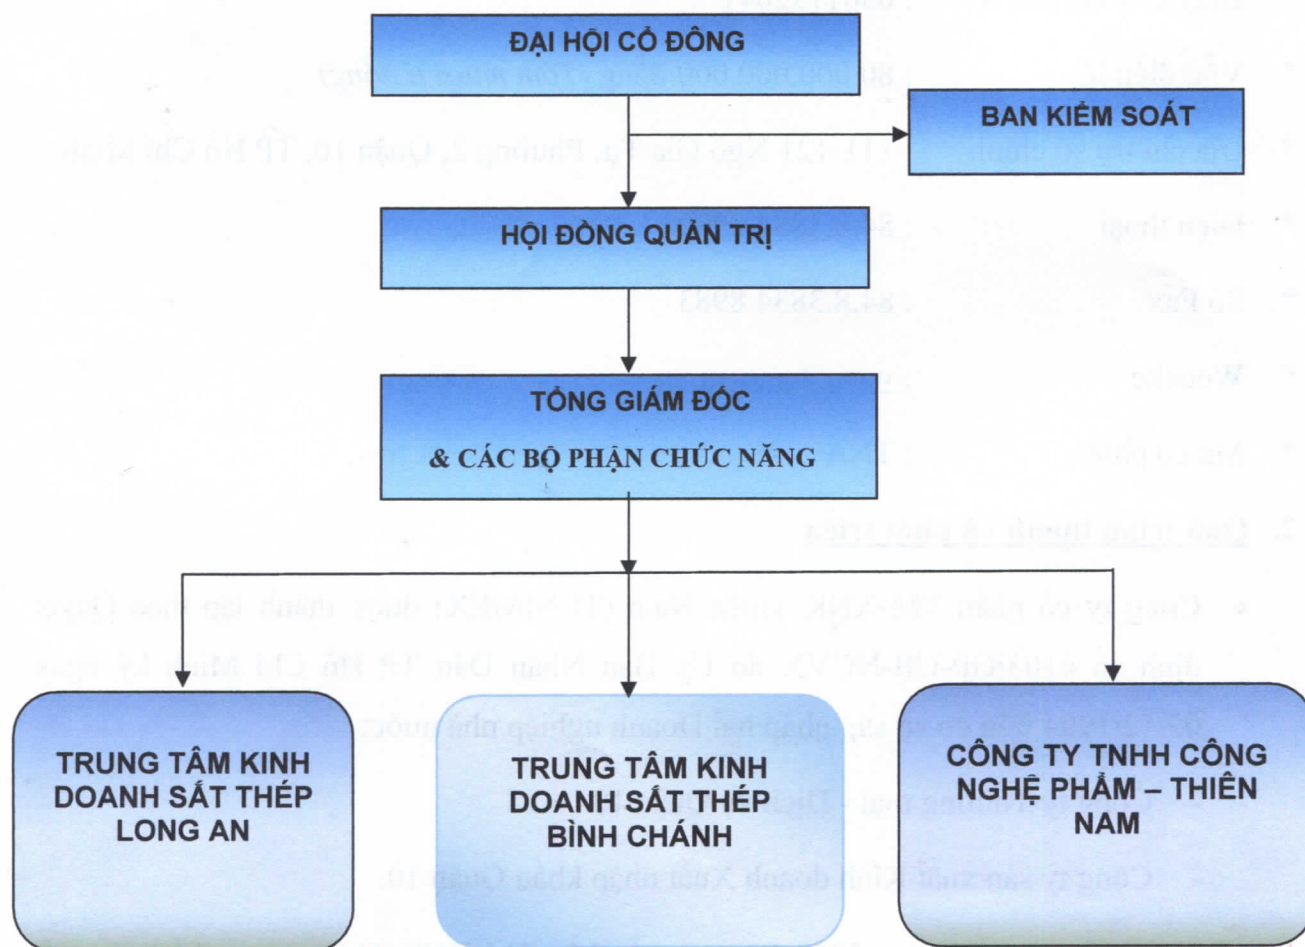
ĐẠI HỘI CỔ ĐÔNG

BAN KIỂM SOÁT

HỘI ĐỒNG QUẢN TRỊ

TỔNG GIÁM ĐỐC

& CÁC BỘ PHẬN CHỨC NĂNG

TRUNG TÂM KINH DOANH SẮT THÉP LONG AN

TRUNG TÂM KINH DOANH SẮT THÉP BÌNH CHÁNH

CÔNG TY TNHH CÔNG NGHỆ PHẨM – THIÊN NAM